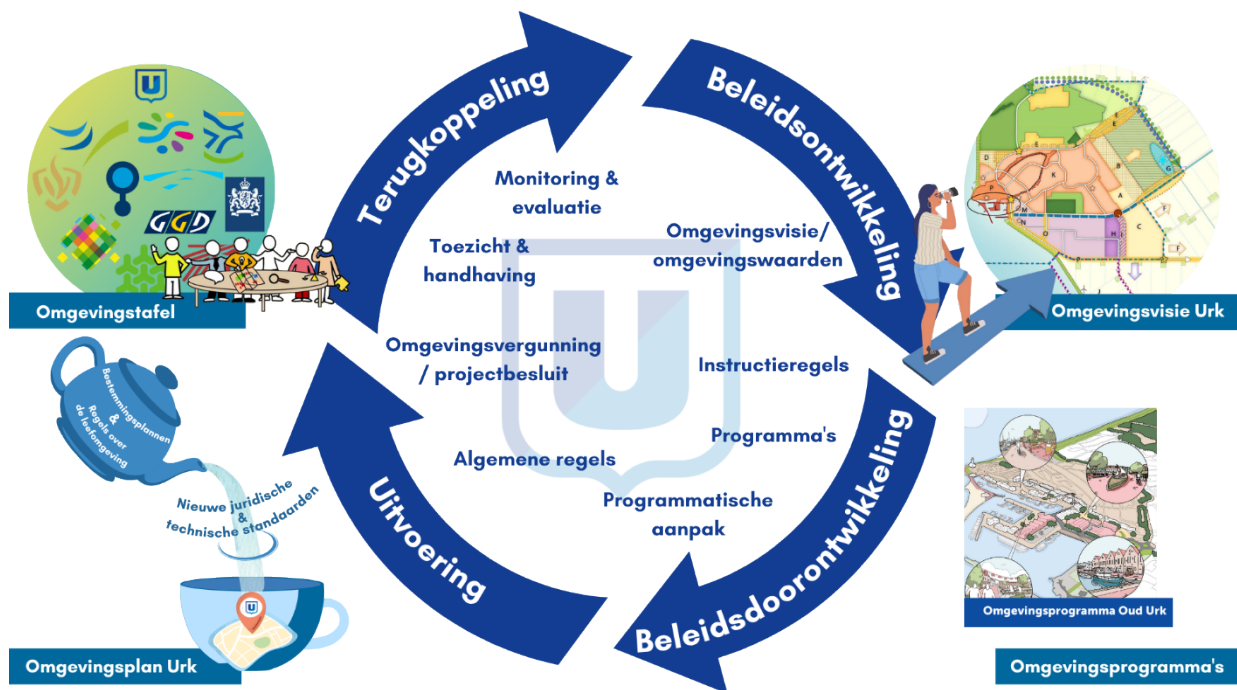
Terugkoppeling

Beleidsontwikkeling

Beleidsdoorontwikkeling

Uitvoering

Monitoring & evaluatie

Toezicht & handhaving

Omgevingsvisie/ omgevingswaarden

Omgevingsvergunning / projectbesluit

Instructieregels

Programma's

Algemene regels

Programmatische aanpak

GGD

Omgevingstafel

Omgevingsvisie Urk

Bestemmingsplannen & Regels over de leefomgeving

Nieuwe juridische & technische standaarden

Omgevingsplan Urk

Omgevingsprogramma Oud Urk

Omgevingsprogramma's